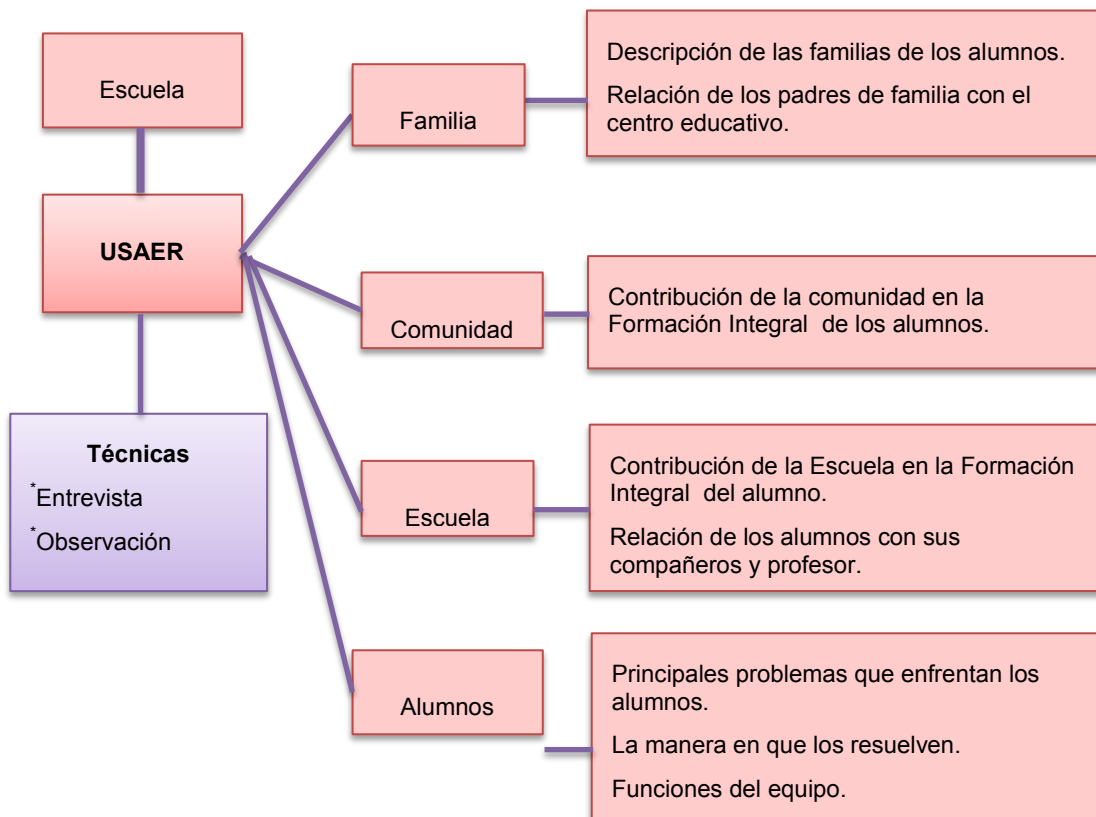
Escuela

USAER

Técnicas
*Entrevista
*Observación

Familia

Descripción de las familias de los alumnos.

Relación de los padres de familia con el centro educativo.

Comunidad

Contribución de la comunidad en la Formación Integral de los alumnos.

Escuela

Contribución de la Escuela en la Formación Integral del alumno.

Relación de los alumnos con sus compañeros y profesor.

Alumnos

Principales problemas que enfrentan los alumnos.

La manera en que los resuelven.

Funciones del equipo.